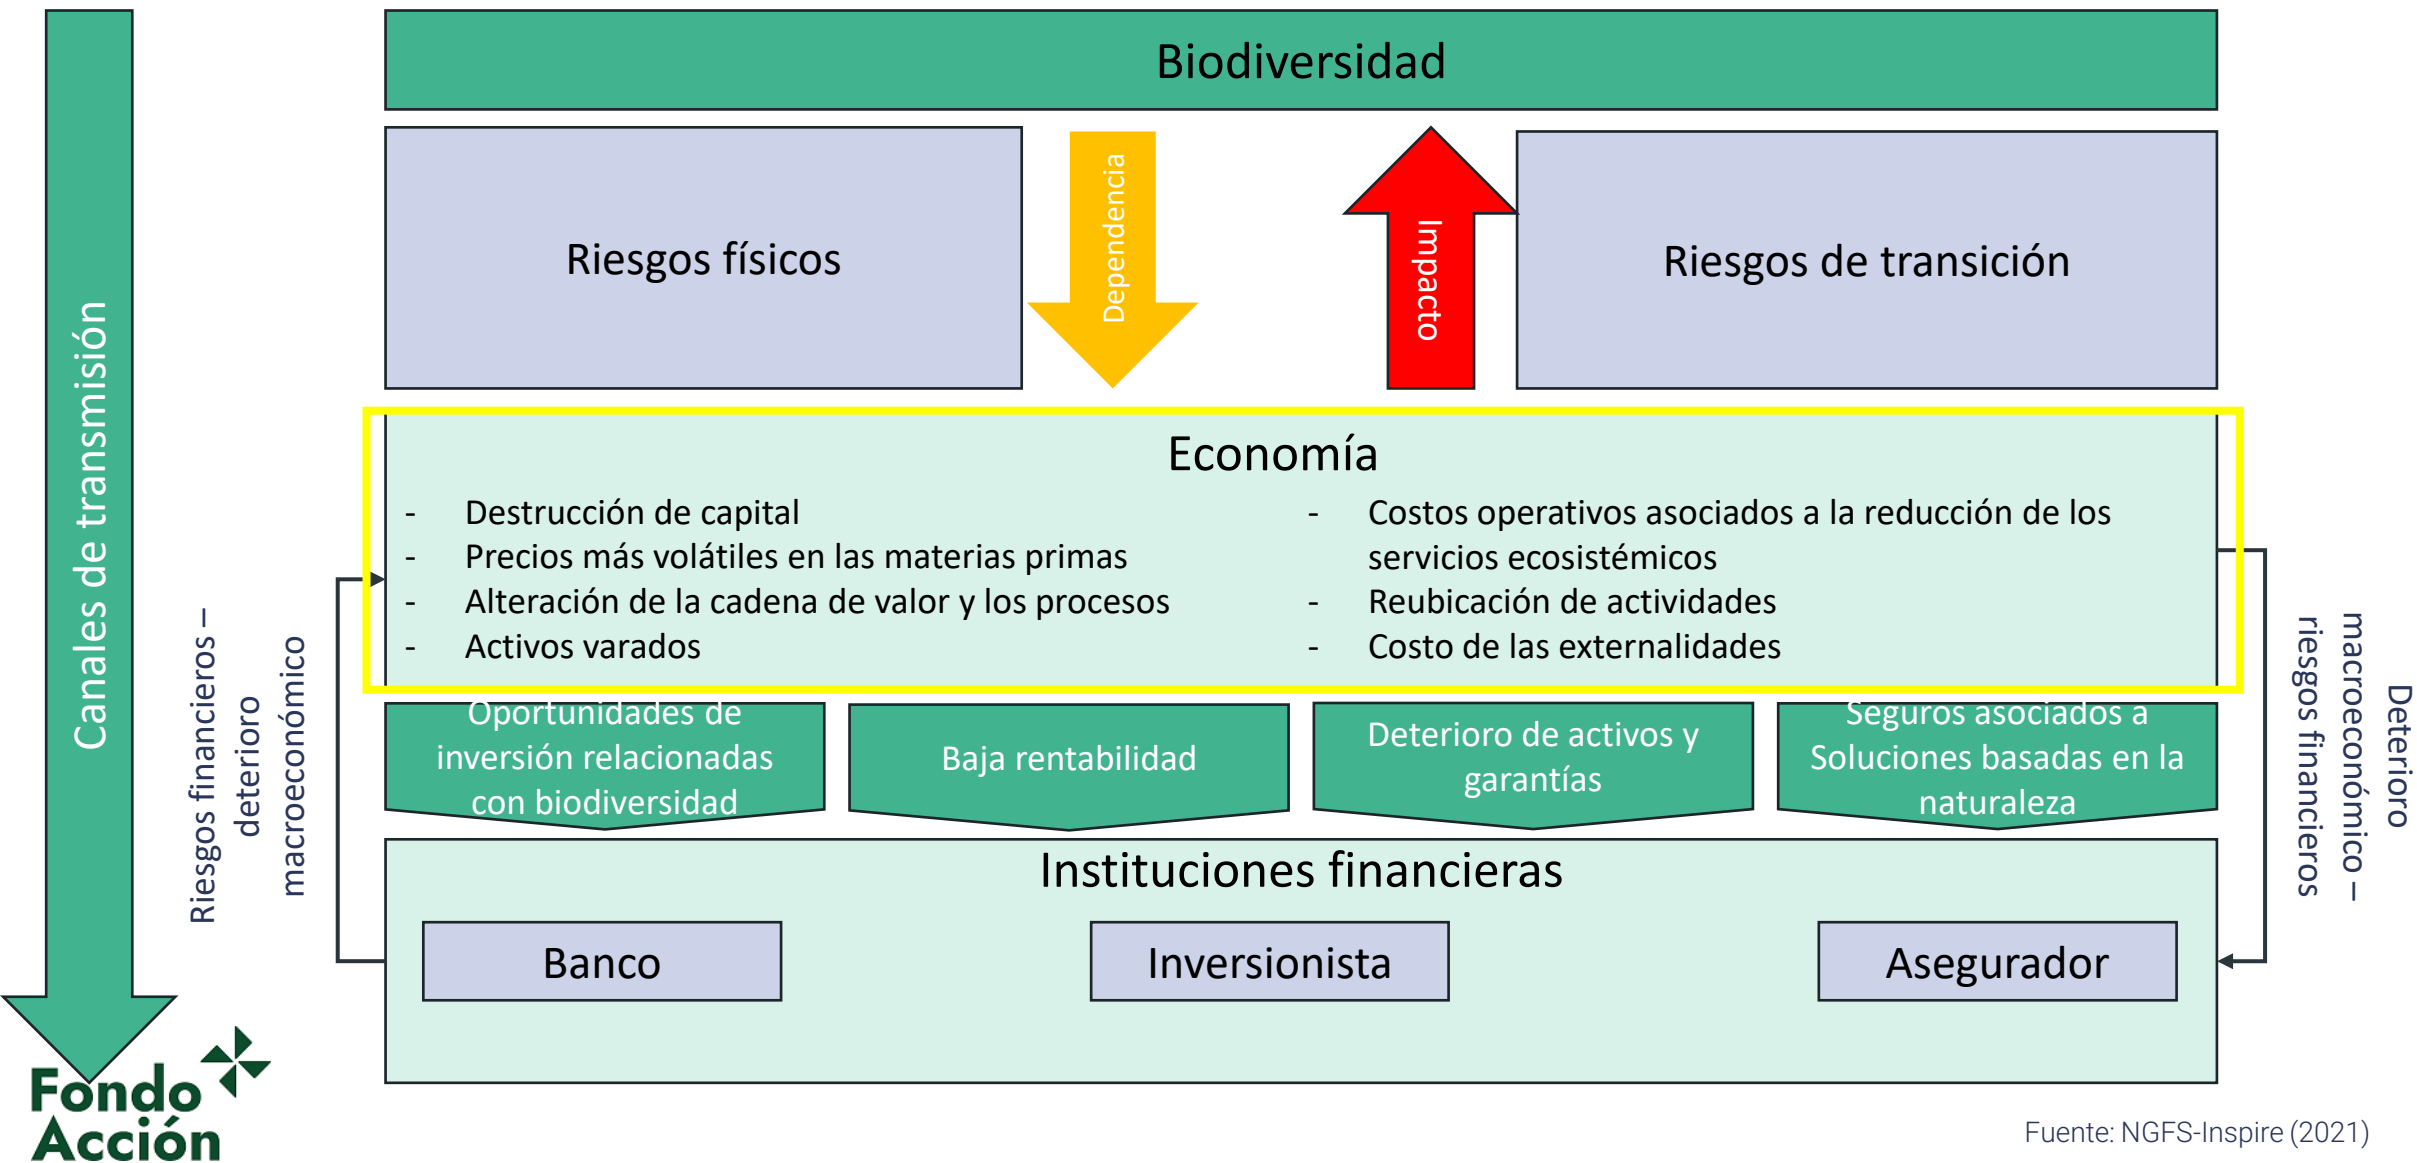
Canales de transmisión

Biodiversidad

Riesgos físicos

Dependencia

Impacto

Riesgos de transición

Economía

- Destrucción de capital
- Precios más volátiles en las materias primas
- Alteración de la cadena de valor y los procesos
- Activos varados

- Costos operativos asociados a la reducción de los servicios ecosistémicos
- Reubicación de actividades
- Costo de las externalidades

Riesgos financieros – deterioro macroeconómico

Deterioro macroeconómico – riesgos financieros

Oportunidades de inversión relacionadas con biodiversidad

Baja rentabilidad

Deterioro de activos y garantías

Seguros asociados a Soluciones basadas en la naturaleza

Instituciones financieras

Banco

Inversionista

Asegurador

Fondo Acción

Fuente: NGFS-Inspire (2021)